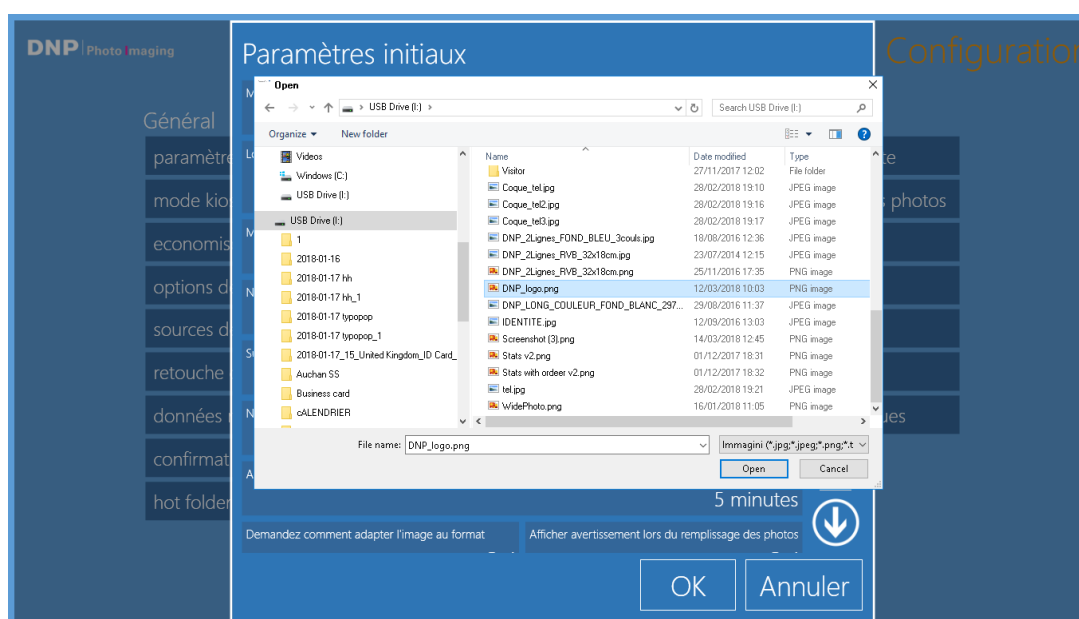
DNP Photo Imaging

Configuration

Général

paramètre

mode kio

economis

options d

sources d

retouche

données

confirmat

hot folder

te

s photos

ues

Paramètres initiaux

Open

USB Drive (I:)

Search USB Drive (I:)

Organize ▾ New folder

Videos
Windows (C:)
USB Drive (I:)
USB Drive (I:)
1
2018-01-16
2018-01-17 hh
2018-01-17 hh_1
2018-01-17 typopop
2018-01-17 typopop_1
2018-01-17_15_United Kingdom_ID Card_
Auchan SS
Business card
cALENDRIER

| Name | Date modified | Type |
|---|---|---|
| Visitor | 27/11/2017 12:02 | File folder |
| Coque_tel.jpg | 28/02/2018 19:10 | JPEG image |
| Coque_tel2.jpg | 28/02/2018 19:16 | JPEG image |
| Coque_tel3.jpg | 28/02/2018 19:17 | JPEG image |
| DNP_2Lignes_FOND_BLEU_3couls.jpg | 18/08/2016 12:36 | JPEG image |
| DNP_2Lignes_RVB_32x18cm.jpg | 23/07/2014 12:15 | JPEG image |
| DNP_2Lignes_RVB_32x18cm.png | 25/11/2016 17:35 | PNG image |
| DNP_logo.png | 12/03/2018 10:03 | PNG image |
| DNP_LONG_COULEUR_FOND_BLANC_297... | 29/08/2016 11:37 | JPEG image |
| IDENTITE.jpg | 12/09/2016 13:03 | JPEG image |
| Screenshot (3).png | 14/03/2018 12:45 | PNG image |
| Stats v2.png | 01/12/2017 18:31 | PNG image |
| Stats with ordeer v2.png | 01/12/2017 18:32 | PNG image |
| tel.jpg | 28/02/2018 19:21 | JPEG image |
| WidePhoto.png | 16/01/2018 11:05 | PNG image |

File name: DNP_logo.png

Immagini (*.jpg;*.jpeg;*.png;*.t

Open Cancel

5 minutes

Demandez comment adapter l'image au format

Afficher avertissement lors du remplissage des photos

OK

Annuler